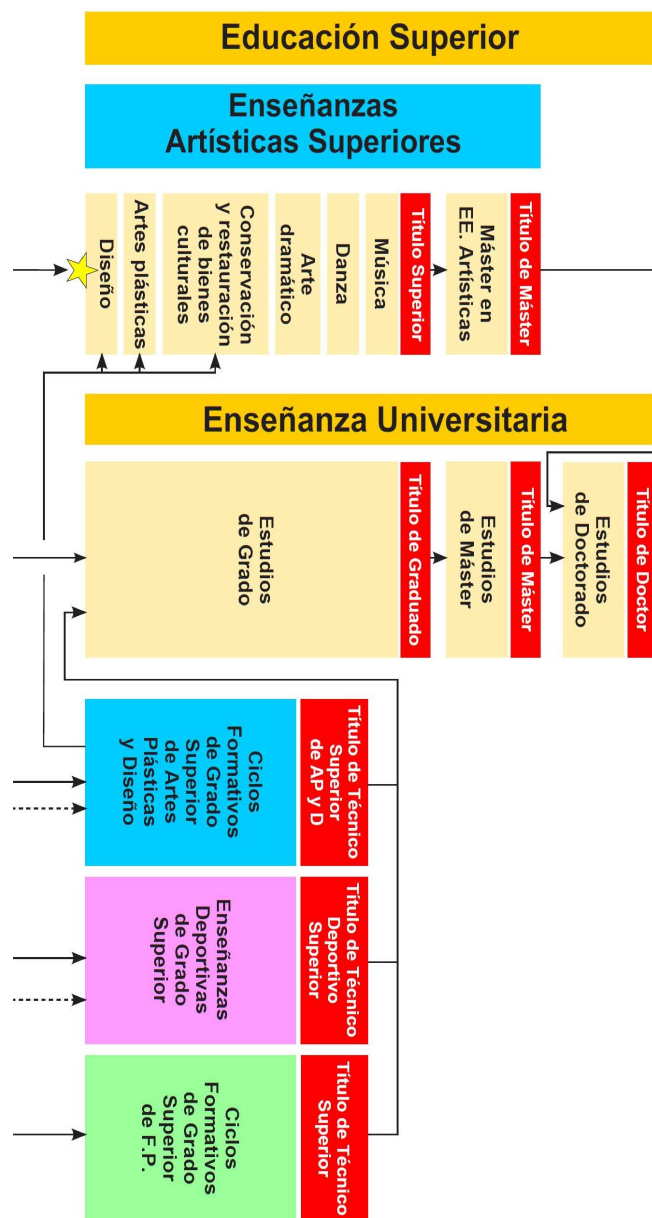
Educación Superior

Enseñanzas Artísticas Superiores

Diseño

Artes plásticas

Conservación y restauración de bienes culturales

Arte dramático

Danza

Música

Título Superior

Máster en EE. Artísticas

Título de Máster

Enseñanza Universitaria

Estudios de Grado

Título de Graduado

Estudios de Máster

Título de Máster

Estudios de Doctorado

Título de Doctor

Ciclos Formativos de Grado Superior de Artes Plásticas y Diseño

Título de Técnico Superior de AP y D

Enseñanzas Deportivas de Grado Superior

Título de Técnico Deportivo Superior

Ciclos Formativos de Grado Superior de F.P.

Título de Técnico Superior